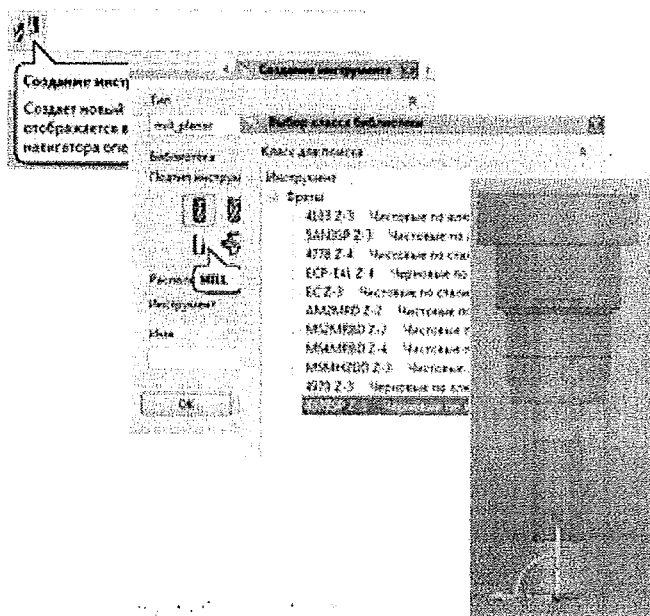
Создание инстр

Создает новый отображается в навигатора опе

Создание инструмента

Тип

mill_planar

Библиотека

Подтип инстру

MILL

Располо

Инструмент

Имя

OK

Выбор класса библиотеки

Класс для поиска

Инструмент

Фрезы

4133 Z-3 Чистовые по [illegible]

5AN35P Z-3 Чистовые по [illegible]

4778 Z-4 Чистовые по стал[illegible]

ECP-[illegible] Z-4 Черновые по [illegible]

EC Z-3 Чистовые по стал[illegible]

AM3MRD Z-2 Чистовые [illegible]

MS3MFRD Z-3 Чистовые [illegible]

MS4MFRD Z-4 Чистовые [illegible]

MS4MHDD Z-3 Чистовые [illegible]

4970 Z-3 Черновые по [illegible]